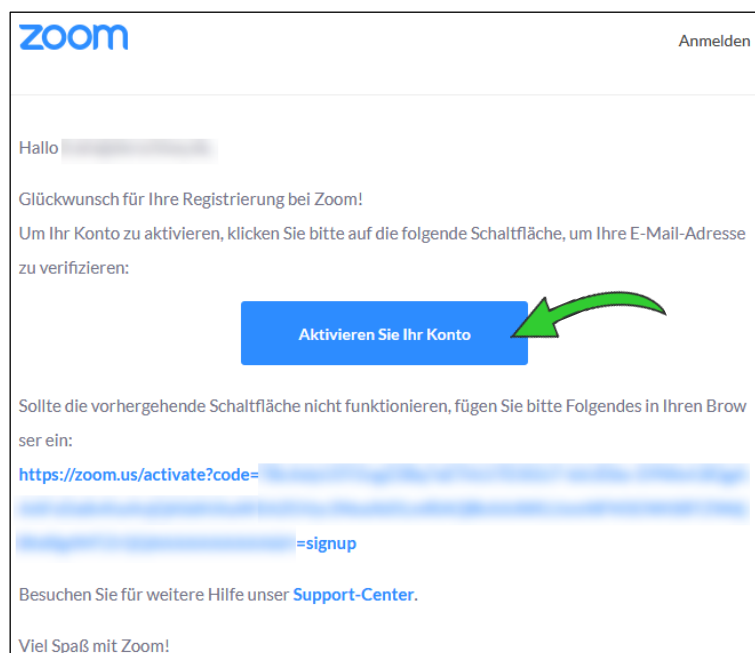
zoom

Anmelden

Hallo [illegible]

Glückwunsch für Ihre Registrierung bei Zoom!
Um Ihr Konto zu aktivieren, klicken Sie bitte auf die folgende Schaltfläche, um Ihre E-Mail-Adresse zu verifizieren:

Aktivieren Sie Ihr Konto

Sollte die vorhergehende Schaltfläche nicht funktionieren, fügen Sie bitte Folgendes in Ihren Browser ein:

https://zoom.us/activate?code=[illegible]=signup

Besuchen Sie für weitere Hilfe unser Support-Center.

Viel Spaß mit Zoom!